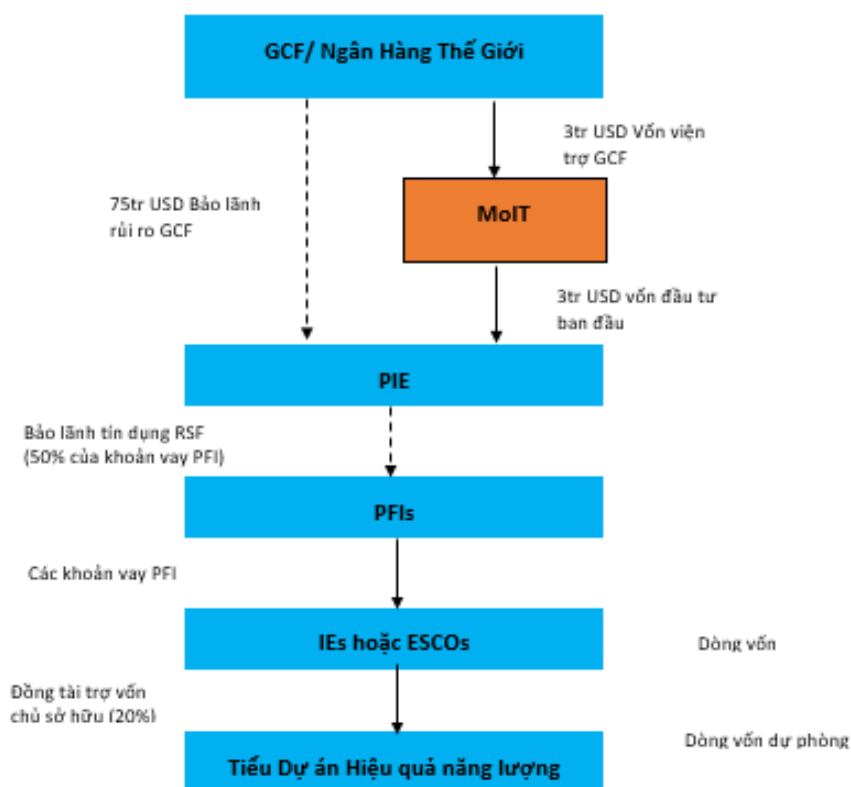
GCF/ Ngân Hàng Thế Giới

3tr USD Vốn viện trợ GCF

75tr USD Bảo lãnh rủi ro GCF

MoIT

3tr USD vốn đầu tư ban đầu

PIE

Bảo lãnh tín dụng RSF (50% của khoản vay PFI)

PFIs

Các khoản vay PFI

IEs hoặc ESCOs

Dòng vốn

Đồng tài trợ vốn chủ sở hữu (20%)

Dòng vốn dự phòng

Tiểu Dự án Hiệu quả năng lượng